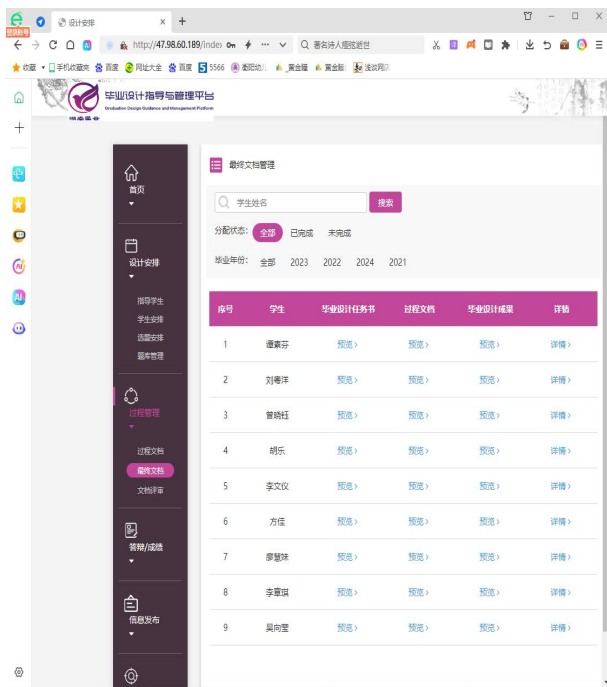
登录账号

设计安排 ×  +

http://47.98.60.189/index

著名诗人擅陇逝世

收藏  手机收藏夹  百度  网址大全  百度  5566  圈阳动 黄金糕  黄金脂  送没网

毕业设计指导与管理平台
Graduation Design Guidance and Management Platform

首页

设计安排

指导学生
学生安排
选题安排
题库管理

过程管理

过程文档
最终文档
文档评审

答辩/成绩

信息发布

最终文档管理

学生姓名  搜索

分配状态: 全部  已完成  未完成

毕业年份: 全部  2023  2022  2024  2021

| 序号 | 学生 | 毕业设计任务书 | 过程文档 | 毕业设计成果 | 详情 |
|---|---|---|---|---|---|
| 1 | 谭素芬 | 预览 › | 预览 › | 预览 › | 详情 › |
| 2 | 刘粤洋 | 预览 › | 预览 › | 预览 › | 详情 › |
| 3 | 曾晓钰 | 预览 › | 预览 › | 预览 › | 详情 › |
| 4 | 胡乐 | 预览 › | 预览 › | 预览 › | 详情 › |
| 5 | 李文仪 | 预览 › | 预览 › | 预览 › | 详情 › |
| 6 | 方佳 | 预览 › | 预览 › | 预览 › | 详情 › |
| 7 | 廖慧妹 | 预览 › | 预览 › | 预览 › | 详情 › |
| 8 | 李喜琪 | 预览 › | 预览 › | 预览 › | 详情 › |
| 9 | 吴向莹 | 预览 › | 预览 › | 预览 › | 详情 › |